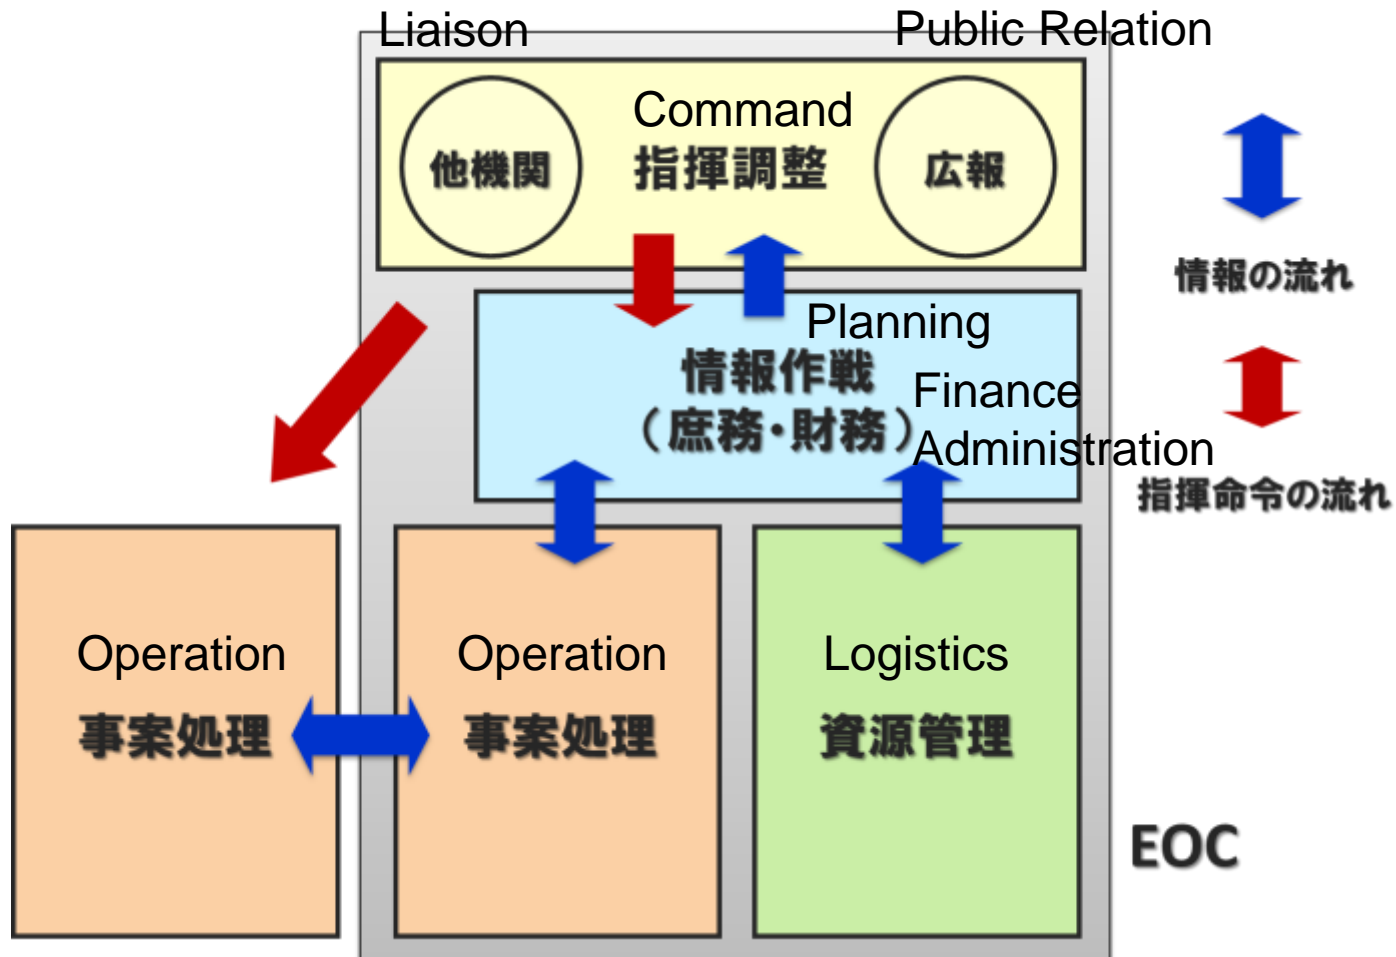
Liaison

Public Relation

他機関

Command
指揮調整

広報

情報の流れ

Planning
情報作戦
(庶務・財務)
Finance
Administration

指揮命令の流れ

Operation
事案処理

Operation
事案処理

Logistics
資源管理

EOC